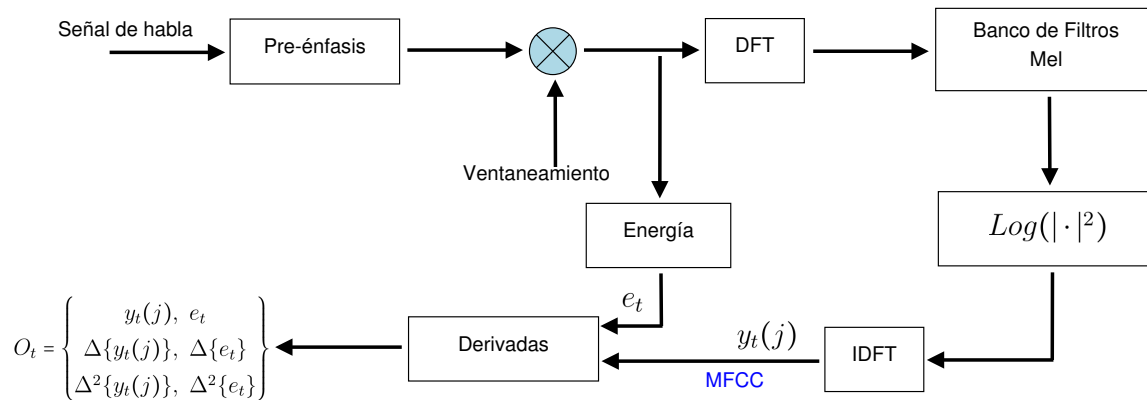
Señal de habla

Pre-énfasis

Ventaneamiento

DFT

Banco de Filtros Mel

Energía

$Log(|\cdot|^2)$

$e_t$

$y_t(j)$

IDFT

MFCC

Derivadas

$O_t = \begin{Bmatrix} y_t(j),\ e_t \\ \Delta\{y_t(j)\},\ \Delta\{e_t\} \\ \Delta^2\{y_t(j)\},\ \Delta^2\{e_t\} \end{Bmatrix}$